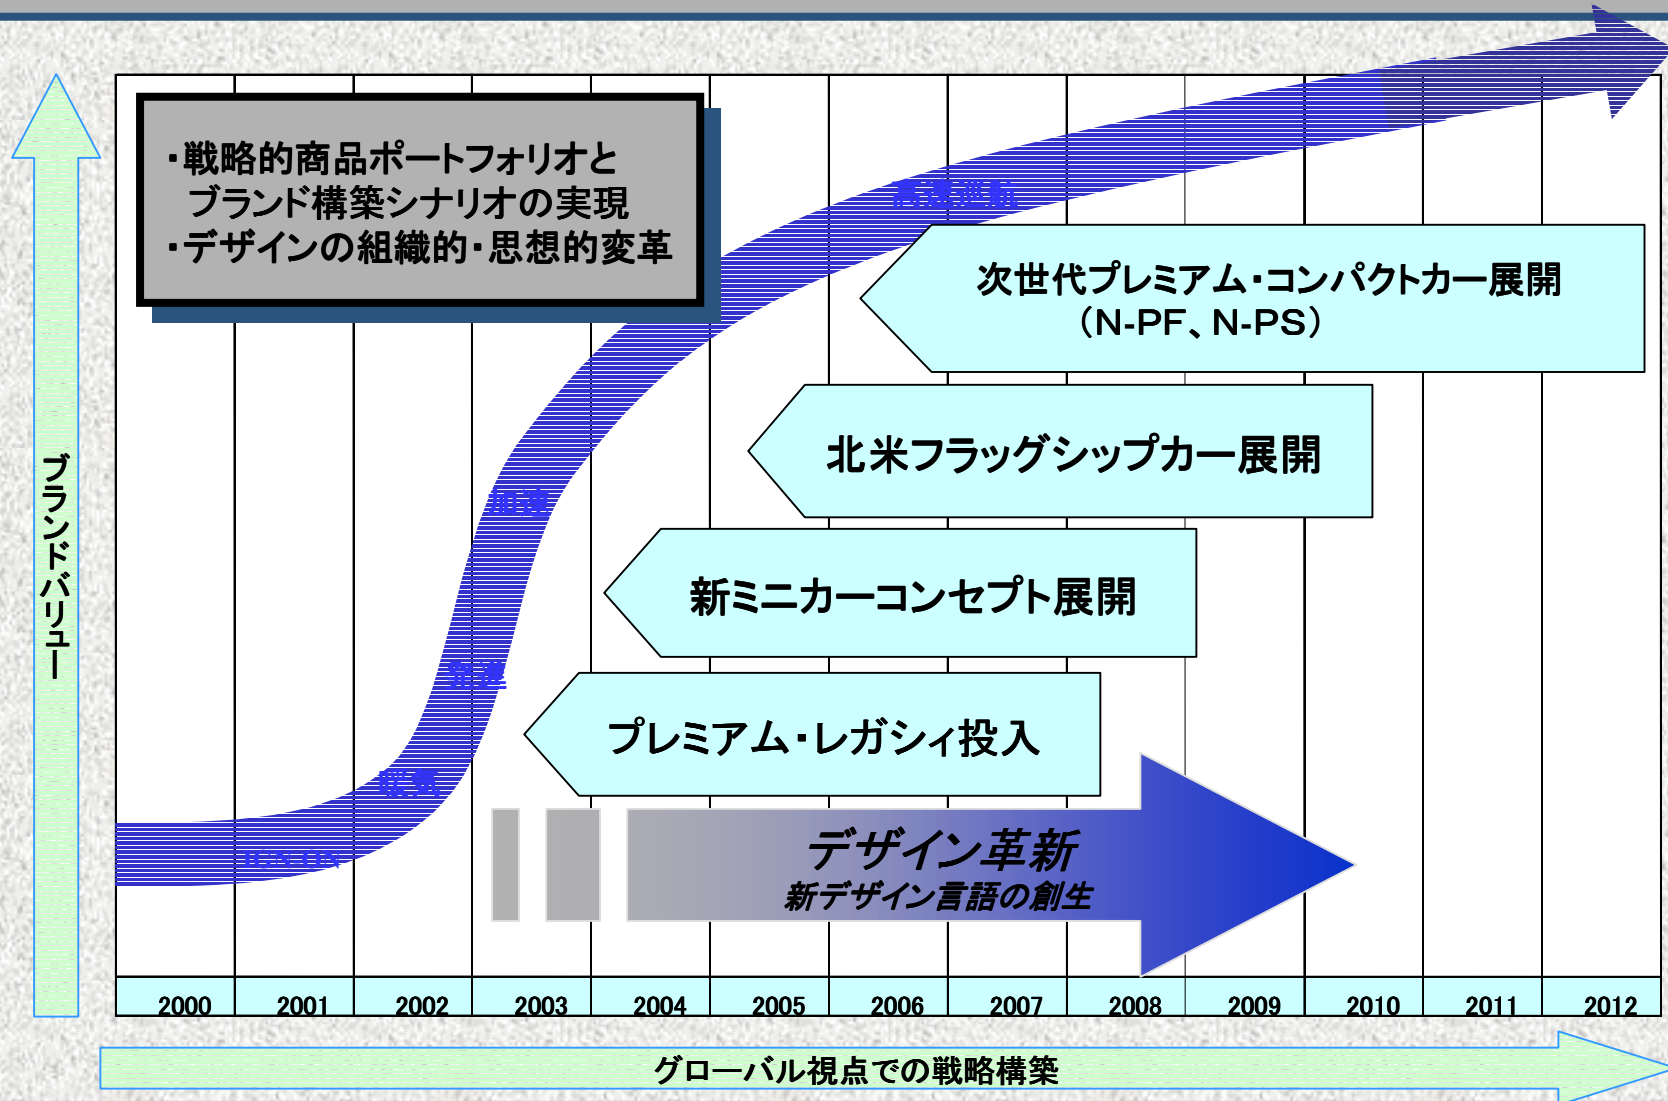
・戦略的商品ポートフォリオと
ブランド構築シナリオの実現
・デザインの組織的・思想的変革

ブランドバリュー

高速巡航

次世代プレミアム・コンパクトカー展開
（N-PF、N-PS）

北米フラッグシップカー展開

加速

新ミニカーコンセプト展開

発進

プレミアム・レガシィ投入

暖気

デザイン革新
新デザイン言語の創生

| 2000 | 2001 | 2002 | 2003 | 2004 | 2005 | 2006 | 2007 | 2008 | 2009 | 2010 | 2011 | 2012 |
|---|---|---|---|---|---|---|---|---|---|---|---|---|

グローバル視点での戦略構築